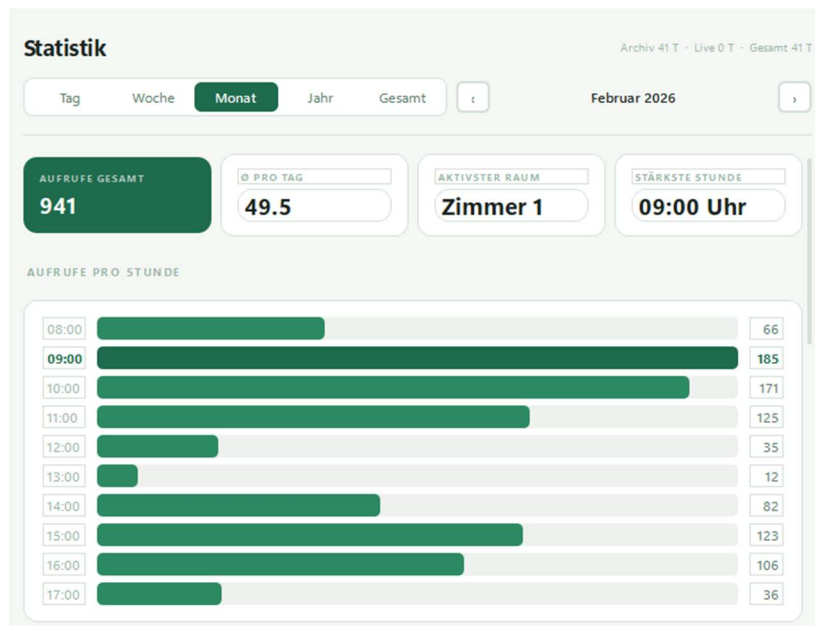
Statistik

Archiv 41 T · Live 0 T · Gesamt 41 T

Tag Woche Monat Jahr Gesamt

‹ Februar 2026 ›

AUFRUFE GESAMT
941

Ø PRO TAG
49.5

AKTIVSTER RAUM
Zimmer 1

STÄRKSTE STUNDE
09:00 Uhr

AUFRUFE PRO STUNDE

| | |
|---|---|
| 08:00 | 66 |
| 09:00 | 185 |
| 10:00 | 171 |
| 11:00 | 125 |
| 12:00 | 35 |
| 13:00 | 12 |
| 14:00 | 82 |
| 15:00 | 123 |
| 16:00 | 106 |
| 17:00 | 36 |